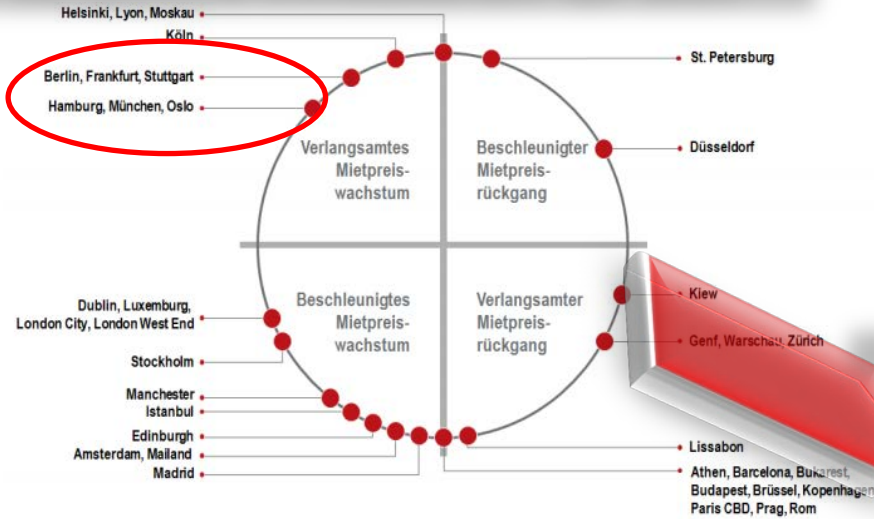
Helsinki, Lyon, Moskau
Köln
Berlin, Frankfurt, Stuttgart
Hamburg, München, Oslo
St. Petersburg
Düsseldorf
Verlangsamtes Mietpreiswachstum
Beschleunigter Mietpreisrückgang
Beschleunigtes Mietpreiswachstum
Verlangsamter Mietpreisrückgang
Kiew
Genf, Warschau, Zürich
Dublin, Luxemburg, London City, London West End
Stockholm
Manchester
Istanbul
Edinburgh
Amsterdam, Mailand
Madrid
Lissabon
Athen, Barcelona, Bukarest, Budapest, Brüssel, Kopenhagen, Paris CBD, Prag, Rom